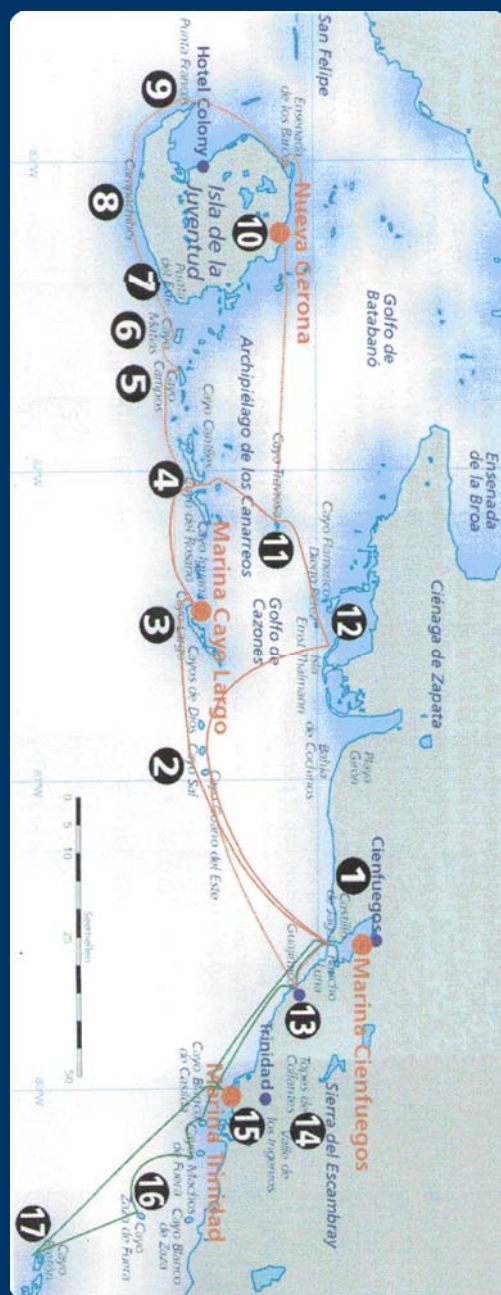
San Felipe
Punta Francés
Hotel Colony
9
Ensenada de los Barcos
Nueva Gerona
10
Isla de la Juventud
8
Carapachibey
7
Punta del Este
6
Cayo Matías
5
Cayo Campos
Golfo de Batabanó
Archipiélago de los Canarreos
Cayo Cantiles
4
Cayo Rosario
Cayo Iguana
Cayo Largo
Marina Cayo Largo
3
Cayo Trabuco
11
Cayo Flamenco
Golfo de Cazones
12
Ensenada de la Broa
Ciénaga de Zapata
Ensenada Cochinos
Bahía de Cochinos
Playa Girón
Cayos de Dios
Cayo Sal
2
Cayo Guano del Este
Cienfuegos
1
Marina Cienfuegos
Castillo de Jagua
Rancho Luna
Guajimico
13
Trinidad
Topes de Collantes
14
Sierra del Escambray
Valle de los Ingenios
15
Marina Trinidad
Cayo Blanco de Casilda
Cayo Machos de Fuera
Cayo Blanco de Zaza
16
Cayo Zaza de Fuera
17
Cayo Bretón
0 5 10 25 50
Seemeilen
82°W
81°W
80°W